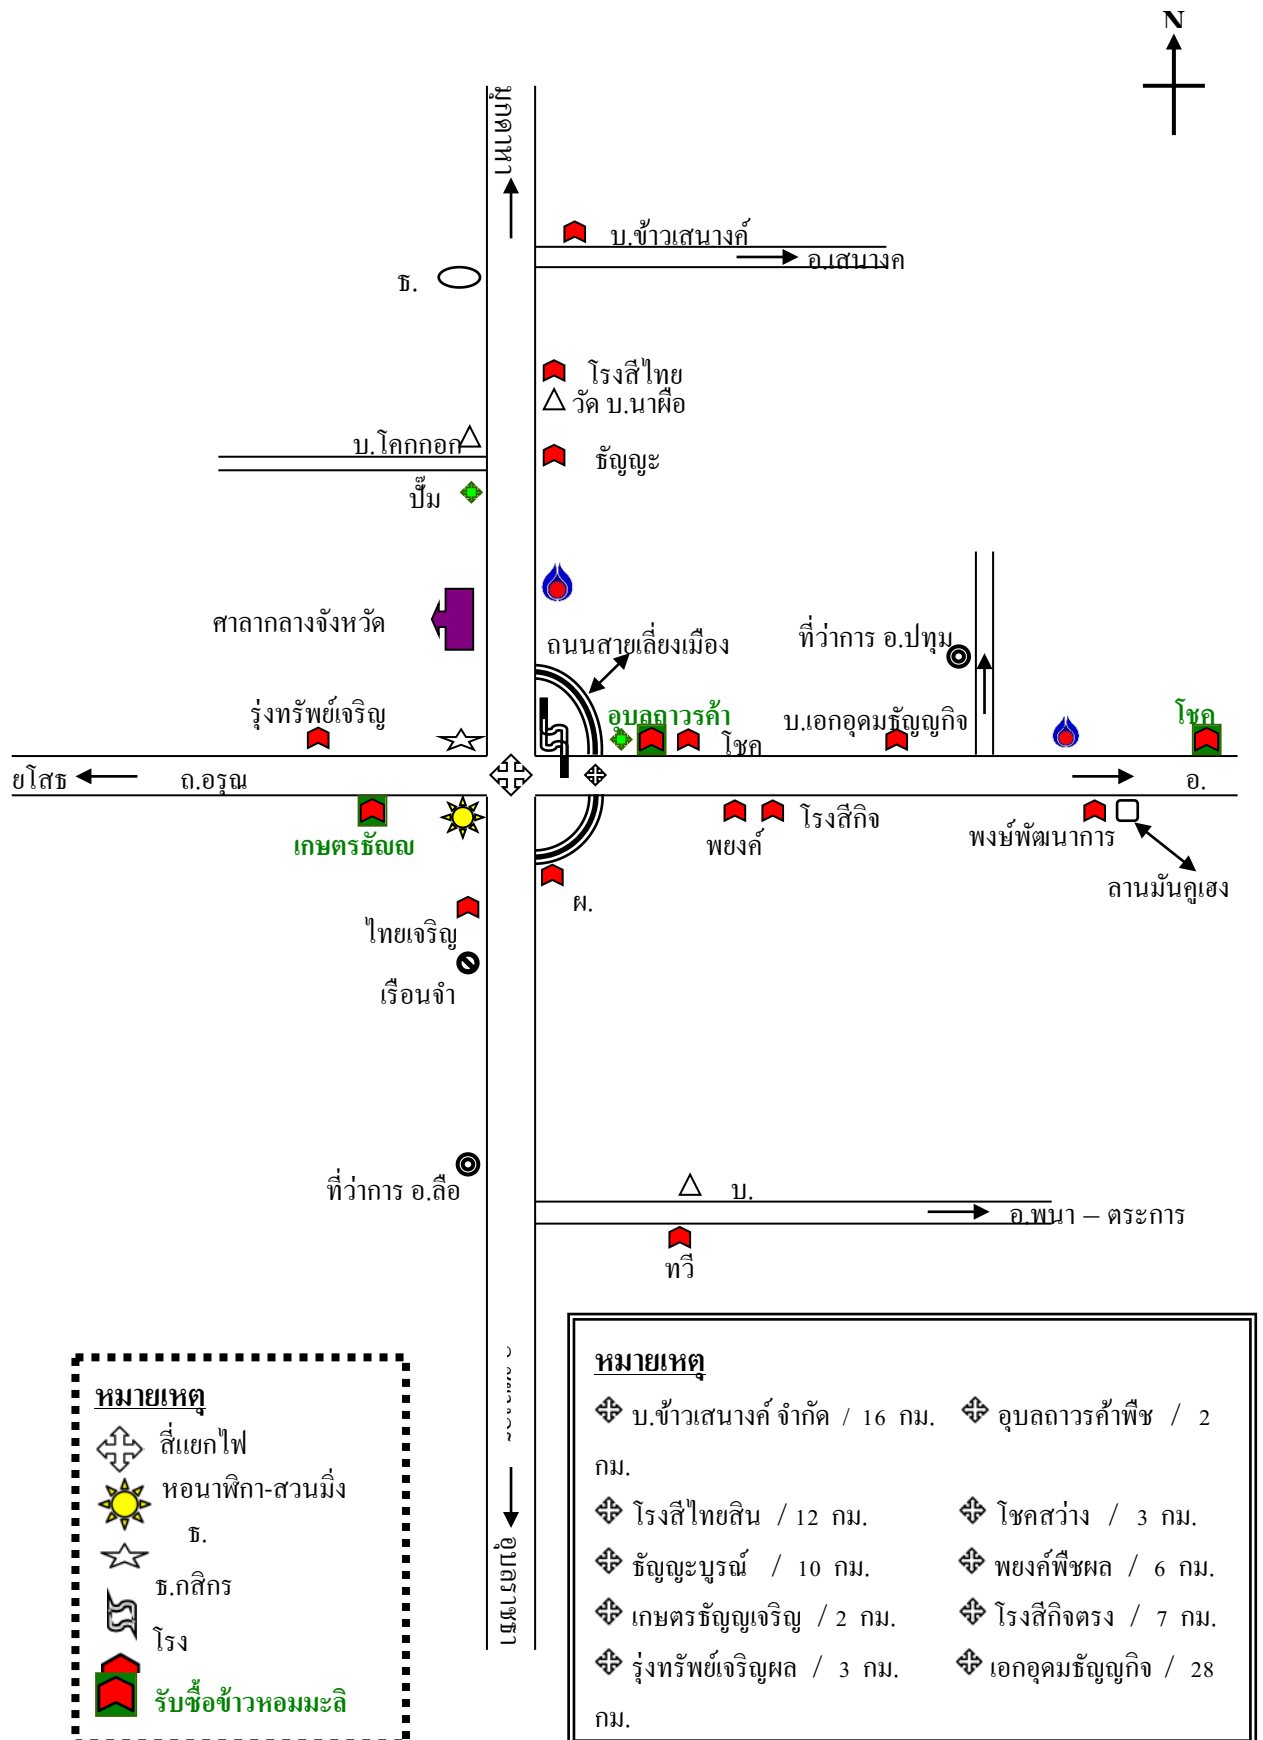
N

มุกดาหาร

บ.ข้าวเสนางค์

อ.เสนางค

ธ.

โรงสีไทย
วัด บ.นาผือ

บ.โคกกอก

ธัญญะ

ปั๊ม

ศาลากลางจังหวัด

ถนนสายเลี่ยงเมือง

ที่ว่าการ อ.ปทุม

รุ่งทรัพย์เจริญ

อุบลถาวรค้า

โชค

บ.เอกอุดมธัญญกิจ

โชค

ยโสธ

ถ.อรุณ

อ.

เกษตรธัญญ

พยงค์

โรงสีกิจ

พงษ์พัฒนาการ

ลานมันคูเฮง

ผ.

ไทยเจริญ

เรือนจำ

ที่ว่าการ อ.ลือ

บ.

อ.พนา – ตระการ

ทวี

หมายเหตุ
สี่แยกไฟ
หอนาฬิกา-สวนมิ่ง
ธ.
ธ.กสิกร
โรง
รับซื้อข้าวหอมมะลิ

อุบลราชธานี

หมายเหตุ
บ.ข้าวเสนางค์ จำกัด / 16 กม.
อุบลถาวรค้าพืช / 2 กม.
โรงสีไทยสิน / 12 กม.
โชคสว่าง / 3 กม.
ธัญญะบูรณ์ / 10 กม.
พยงค์พืชผล / 6 กม.
เกษตรธัญญเจริญ / 2 กม.
โรงสีกิจตรง / 7 กม.
รุ่งทรัพย์เจริญผล / 3 กม.
เอกอุดมธัญญกิจ / 28 กม.